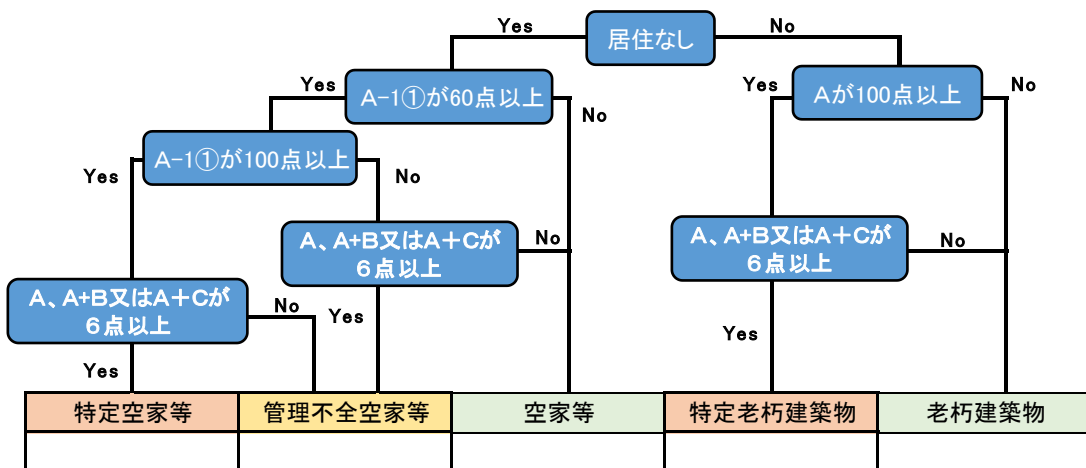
居住なし

Yes

No

A−1①が60点以上

Yes

No

Aが100点以上

Yes

No

A−1①が100点以上

Yes

No

A、A+B又はA＋Cが６点以上

No

Yes

A、A+B又はA＋Cが６点以上

No

Yes

A、A+B又はA＋Cが６点以上

No

Yes

| 特定空家等 | 管理不全空家等 | 空家等 | 特定老朽建築物 | 老朽建築物 |
|---|---|---|---|---|
| | | | | |